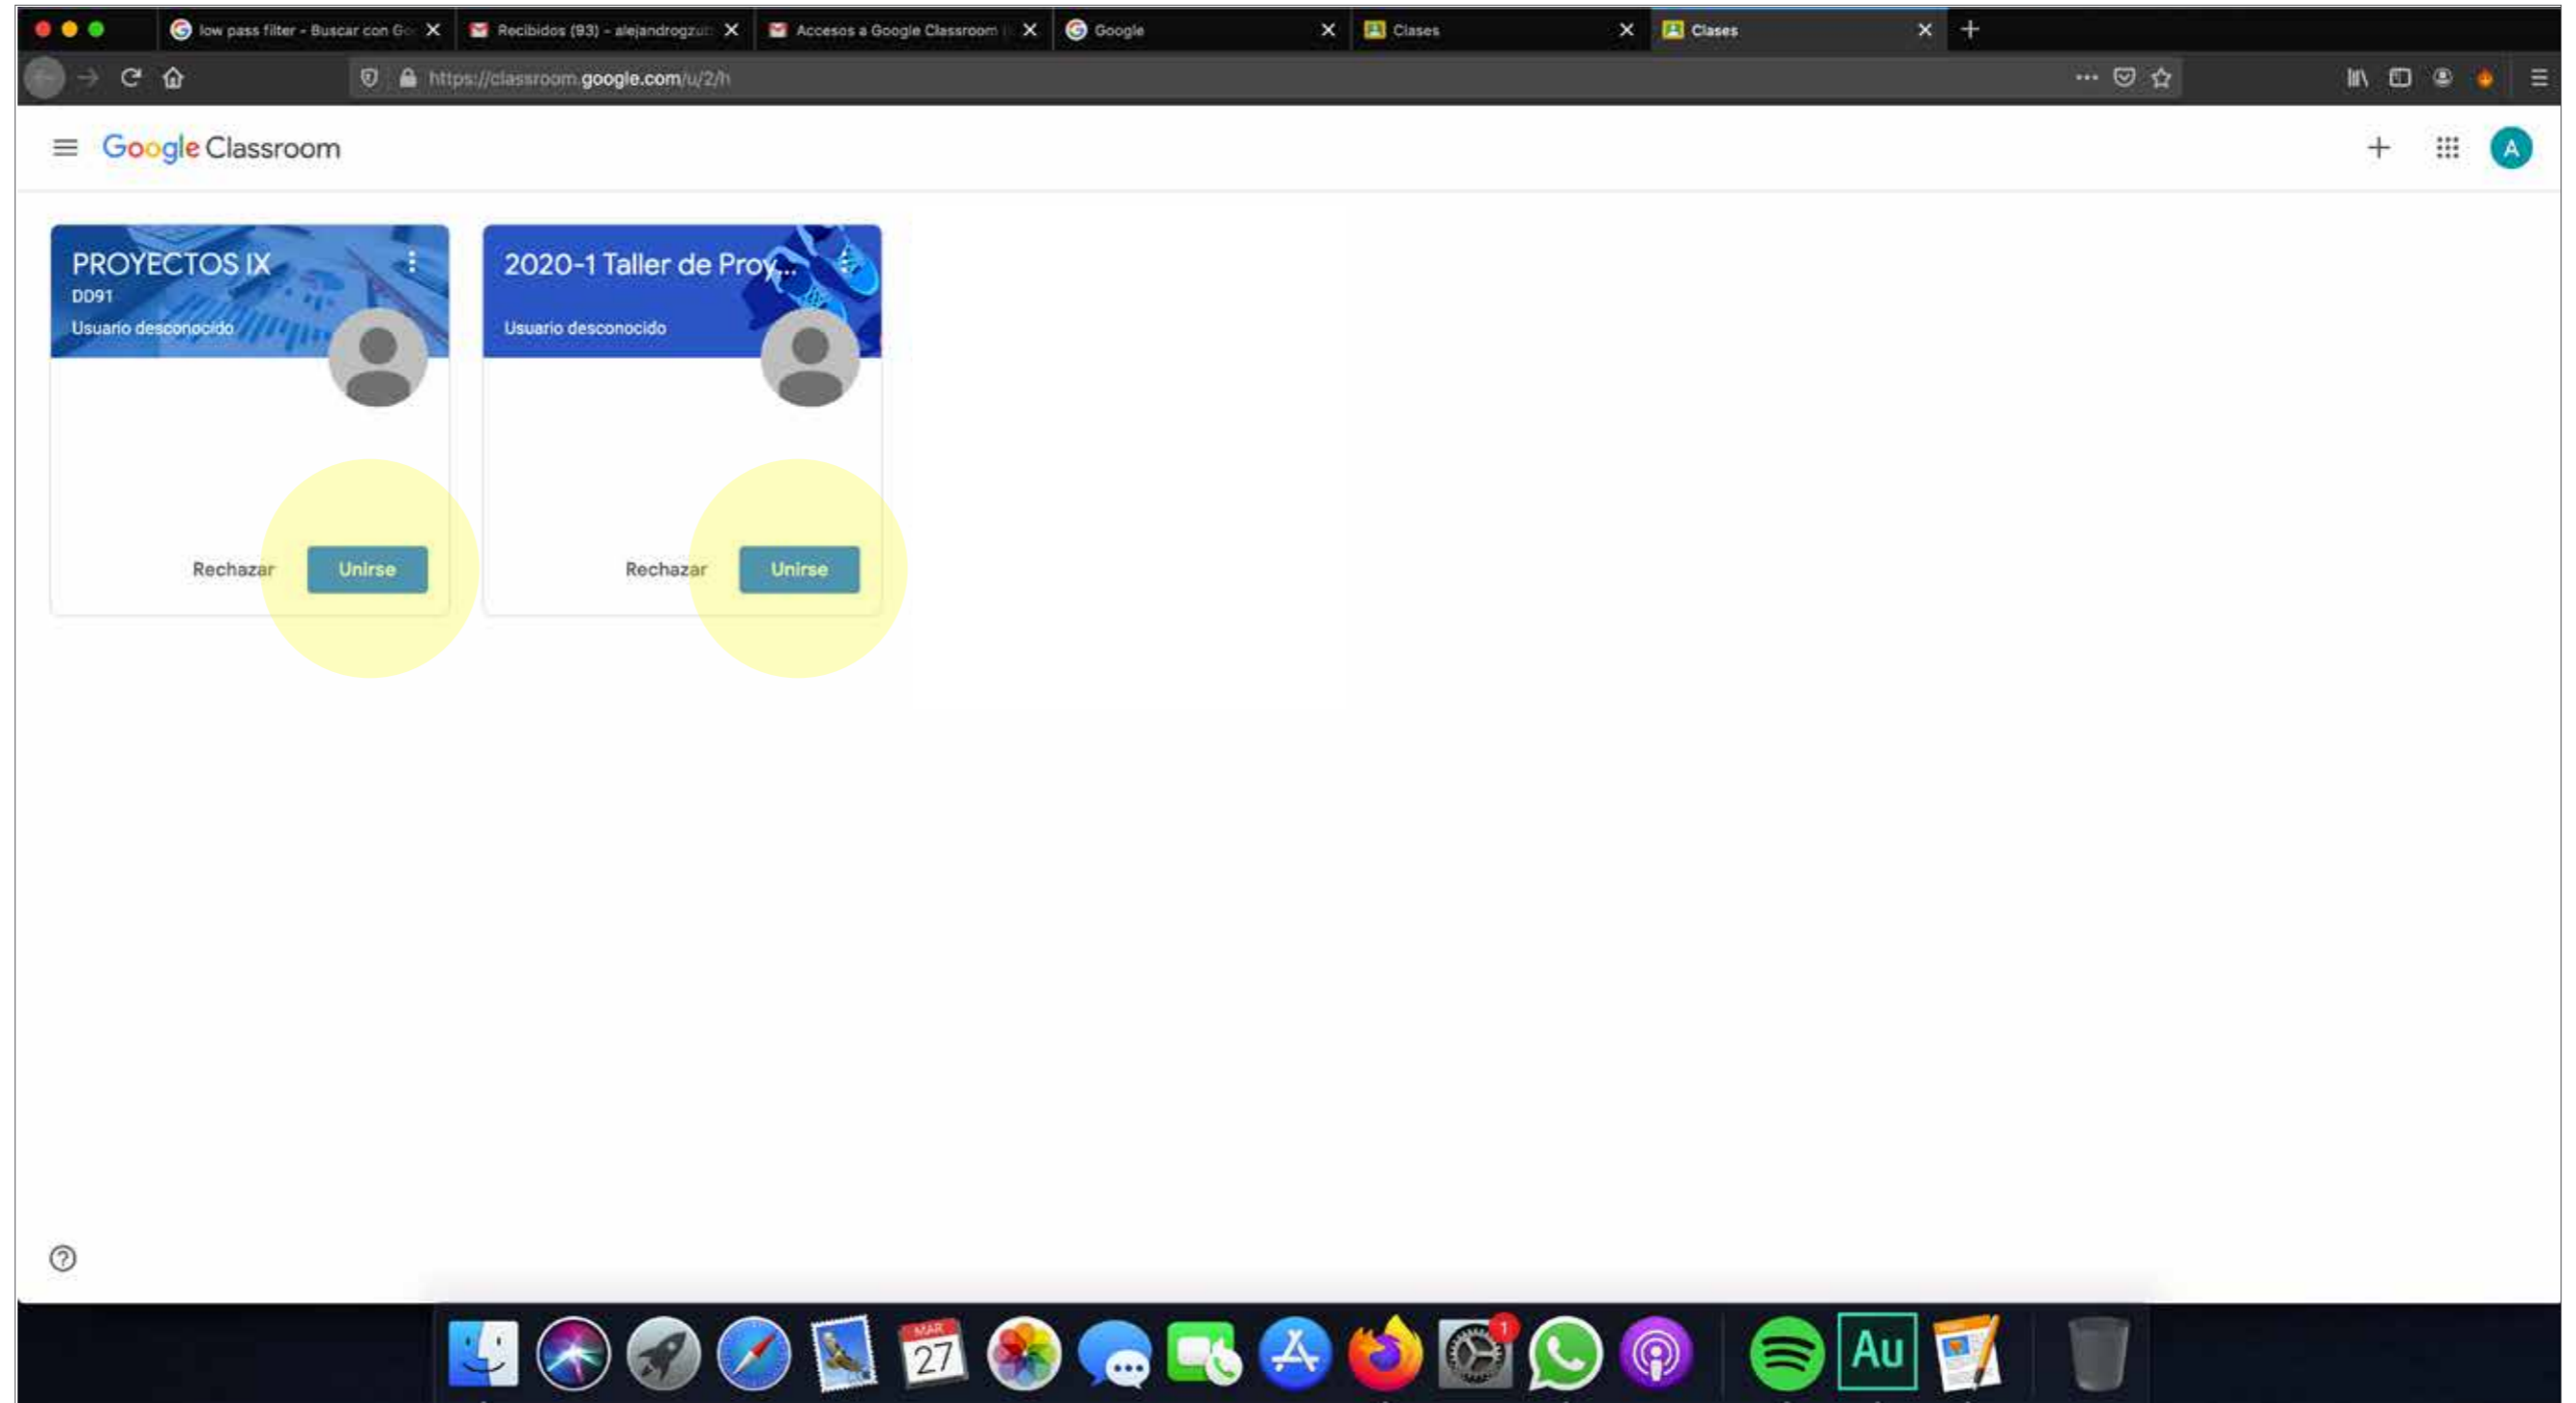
low pass filter - Buscar con Go
Recibidos (93) - alejandrogzu
Accesos a Google Classroom
Google
Clases
Clases

https://classroom.google.com/u/2/h

Google Classroom

A

PROYECTOS IX
DD91
Usuario desconocido

Rechazar
Unirse

2020-1 Taller de Proy...
Usuario desconocido

Rechazar
Unirse

MAR
27

1

Au